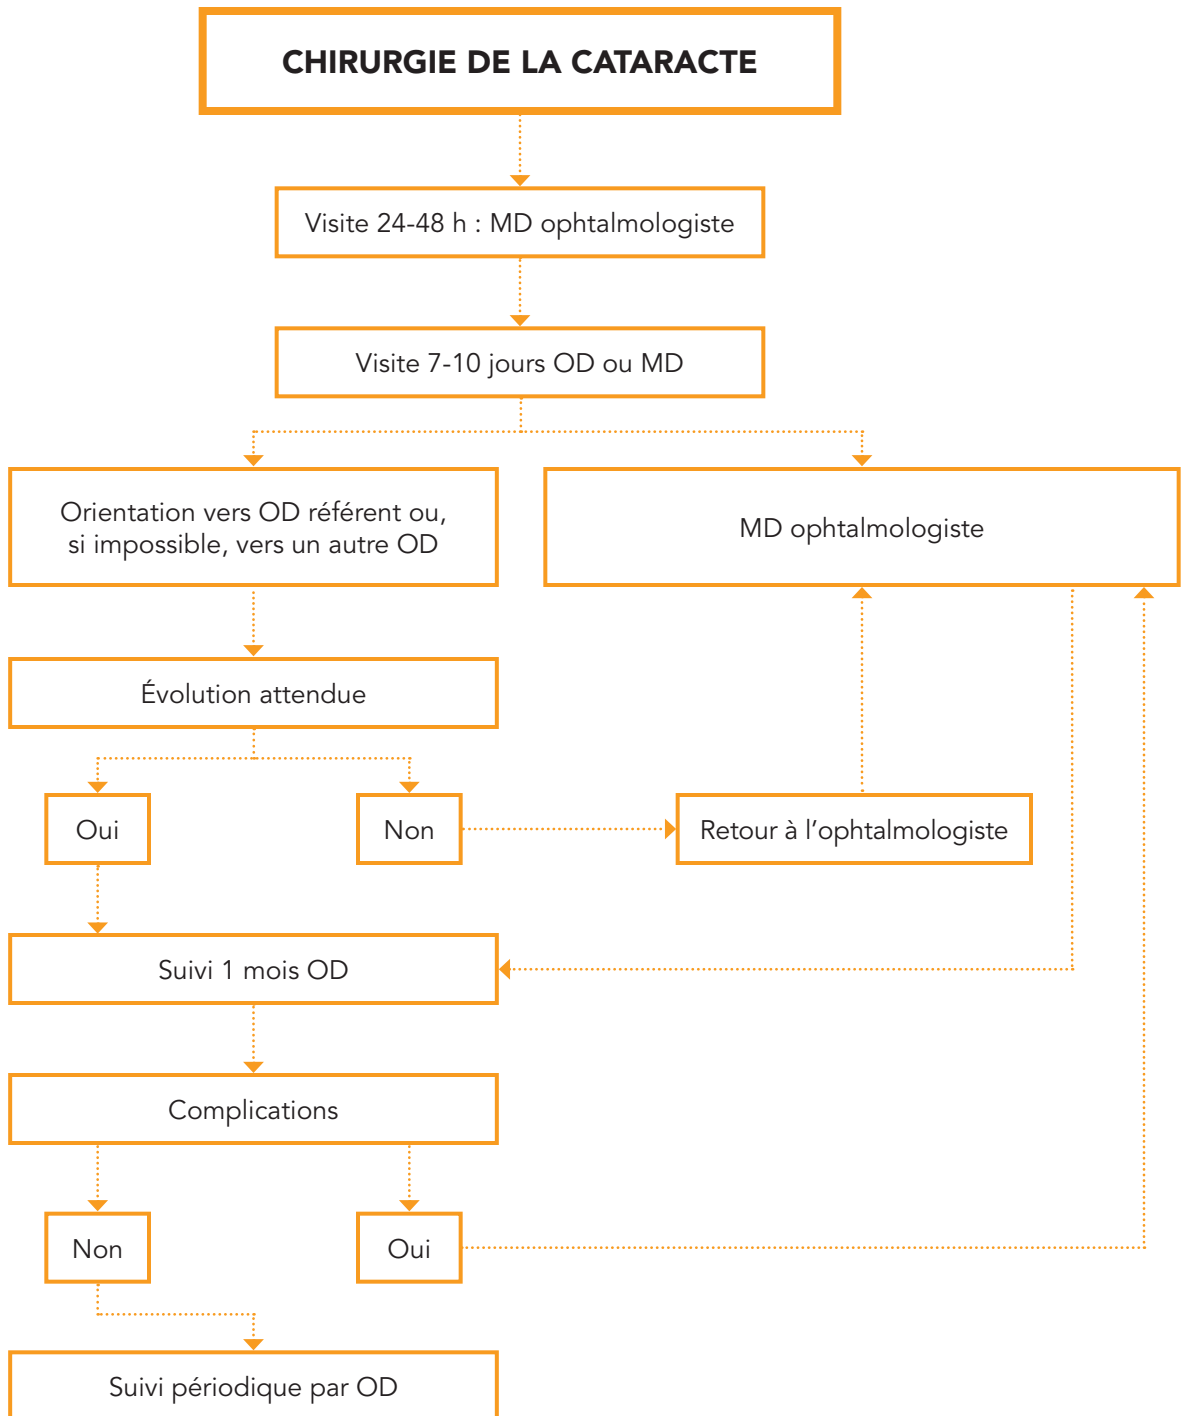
CHIRURGIE DE LA CATARACTE

Visite 24-48 h : MD ophtalmologiste

Visite 7-10 jours OD ou MD

Orientation vers OD référent ou, si impossible, vers un autre OD

MD ophtalmologiste

Évolution attendue

Oui

Non

Retour à l'ophtalmologiste

Suivi 1 mois OD

Complications

Non

Oui

Suivi périodique par OD